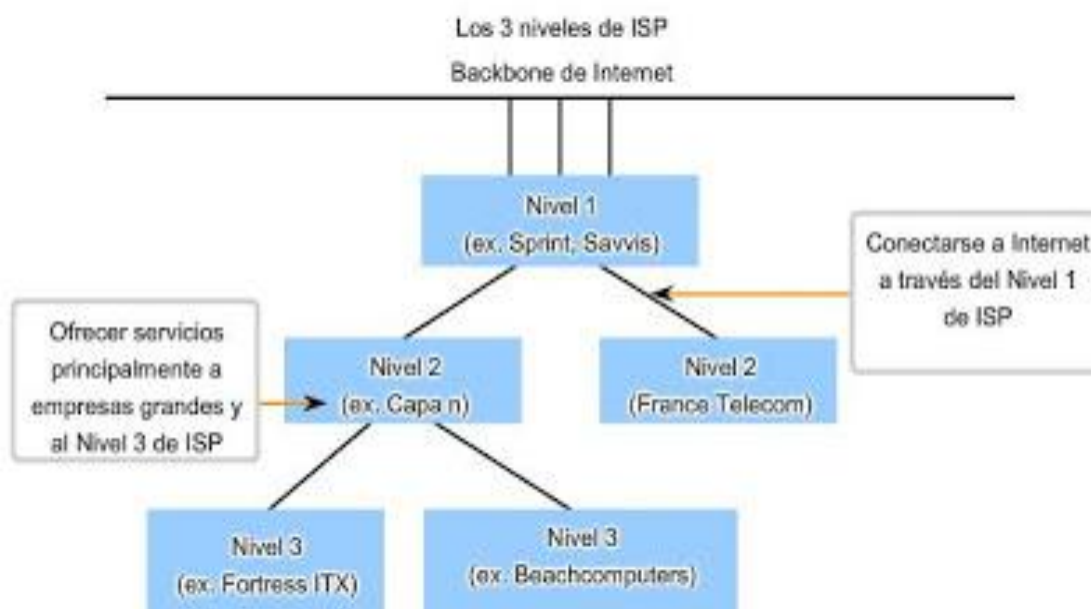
Los 3 niveles de ISP

Backbone de Internet

Nivel 1
(ex. Sprint, Savvis)

Conectarse a Internet a través del Nivel 1 de ISP

Ofrecer servicios principalmente a empresas grandes y al Nivel 3 de ISP

Nivel 2
(ex. Capa n)

Nivel 2
(France Telecom)

Nivel 3
(ex. Fortress ITX)

Nivel 3
(ex. Beachcomputers)